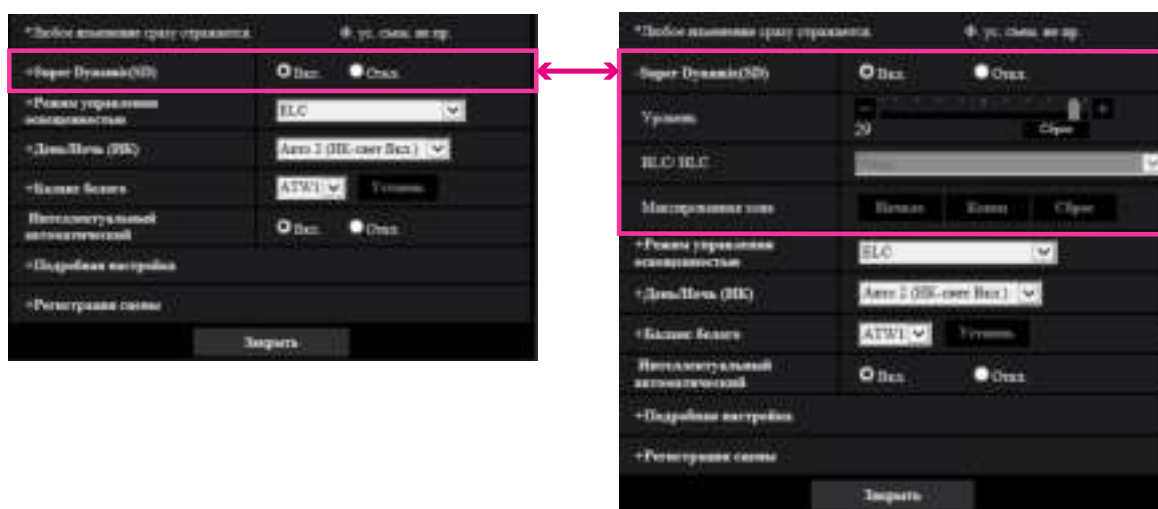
*Любое изменение сразу отражается.

Ф. ус. смен. не пр.

+Super Dynamic(SD)

Вкл.

Откл.

+Режим управления освещенностью

ELC

+День/Ночь (ИК)

Авто 2 (ИК-свет Вкл.)

+Баланс белого

ATW1

Установ.

Интеллектуальный автоматический

Вкл.

Откл.

+Подробная настройка

+Регистрация сцены

Закрыть

*Любое изменение сразу отражается.

Ф. ус. смен. не пр.

Super Dynamic(SD)

Вкл.

Откл.

Уровень

29

Сброс

BLC/HLC

Маскированная зона

Начало

Конец

Сброс

+Режим управления освещенностью

ELC

+День/Ночь (ИК)

Авто 2 (ИК-свет Вкл.)

+Баланс белого

ATW1

Установ.

Интеллектуальный автоматический

Вкл.

Откл.

+Подробная настройка

+Регистрация сцены

Закрыть